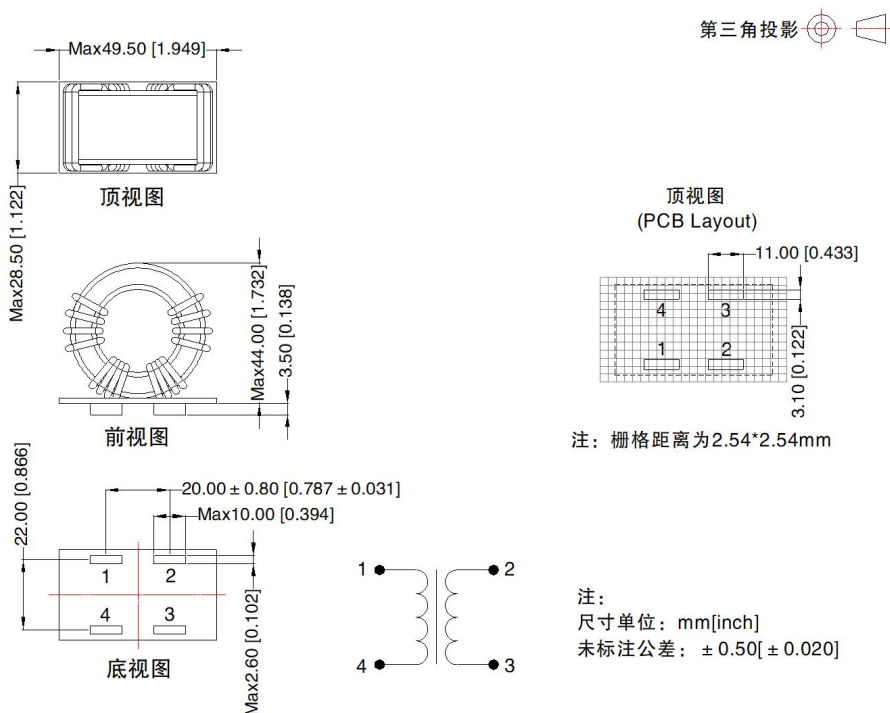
第三角投影

Max49.50 [1.949]

Max28.50 [1.122]

顶视图

Max44.00 [1.732]

3.50 [0.138]

前视图

22.00 [0.866]

20.00 ± 0.80 [0.787 ± 0.031]

Max10.00 [0.394]

1 2

4 3

Max2.60 [0.102]

底视图

顶视图
(PCB Layout)

11.00 [0.433]

4 3

1 2

3.10 [0.122]

注：栅格距离为2.54*2.54mm

1 2

4 3

注：
尺寸单位：mm[inch]
未标注公差：± 0.50[ ± 0.020]